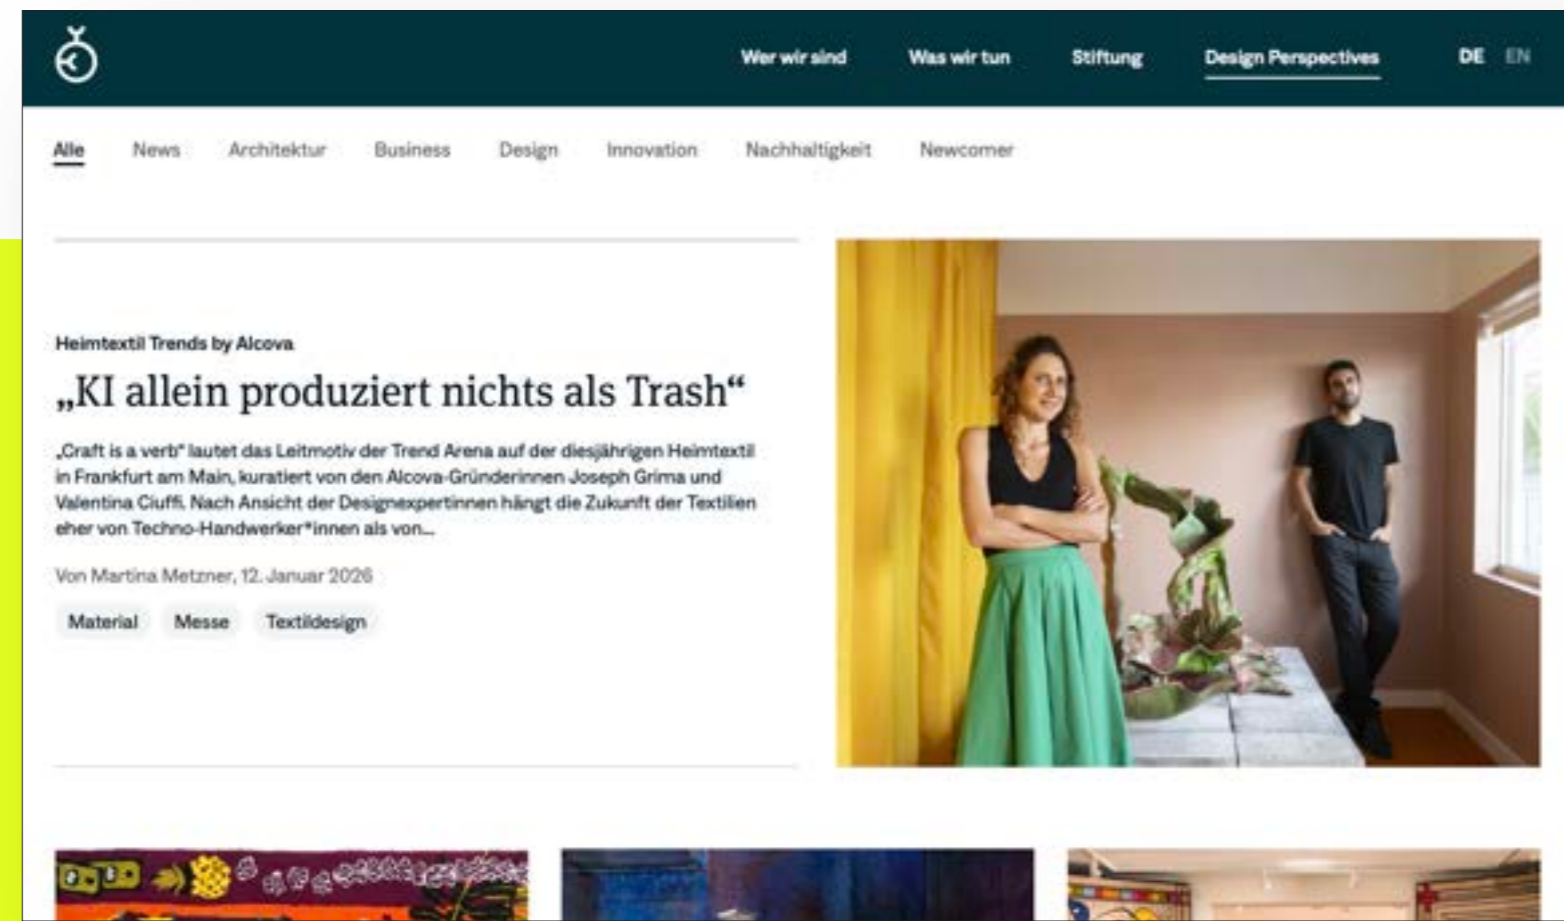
Wer wir sind Was wir tun Stiftung Design Perspectives DE EN

Alle News Architektur Business Design Innovation Nachhaltigkeit Newcomer

Heimtextil Trends by Alcova

„KI allein produziert nichts als Trash“

„Craft is a verb“ lautet das Leitmotiv der Trend Arena auf der diesjährigen Heimtextil in Frankfurt am Main, kuratiert von den Alcova-Gründerinnen Joseph Grima und Valentina Ciuffi. Nach Ansicht der Designexpertinnen hängt die Zukunft der Textilien eher von Techno-Handwerker*innen als von...

Von Martina Metzner, 12. Januar 2026

Material Messe Textildesign